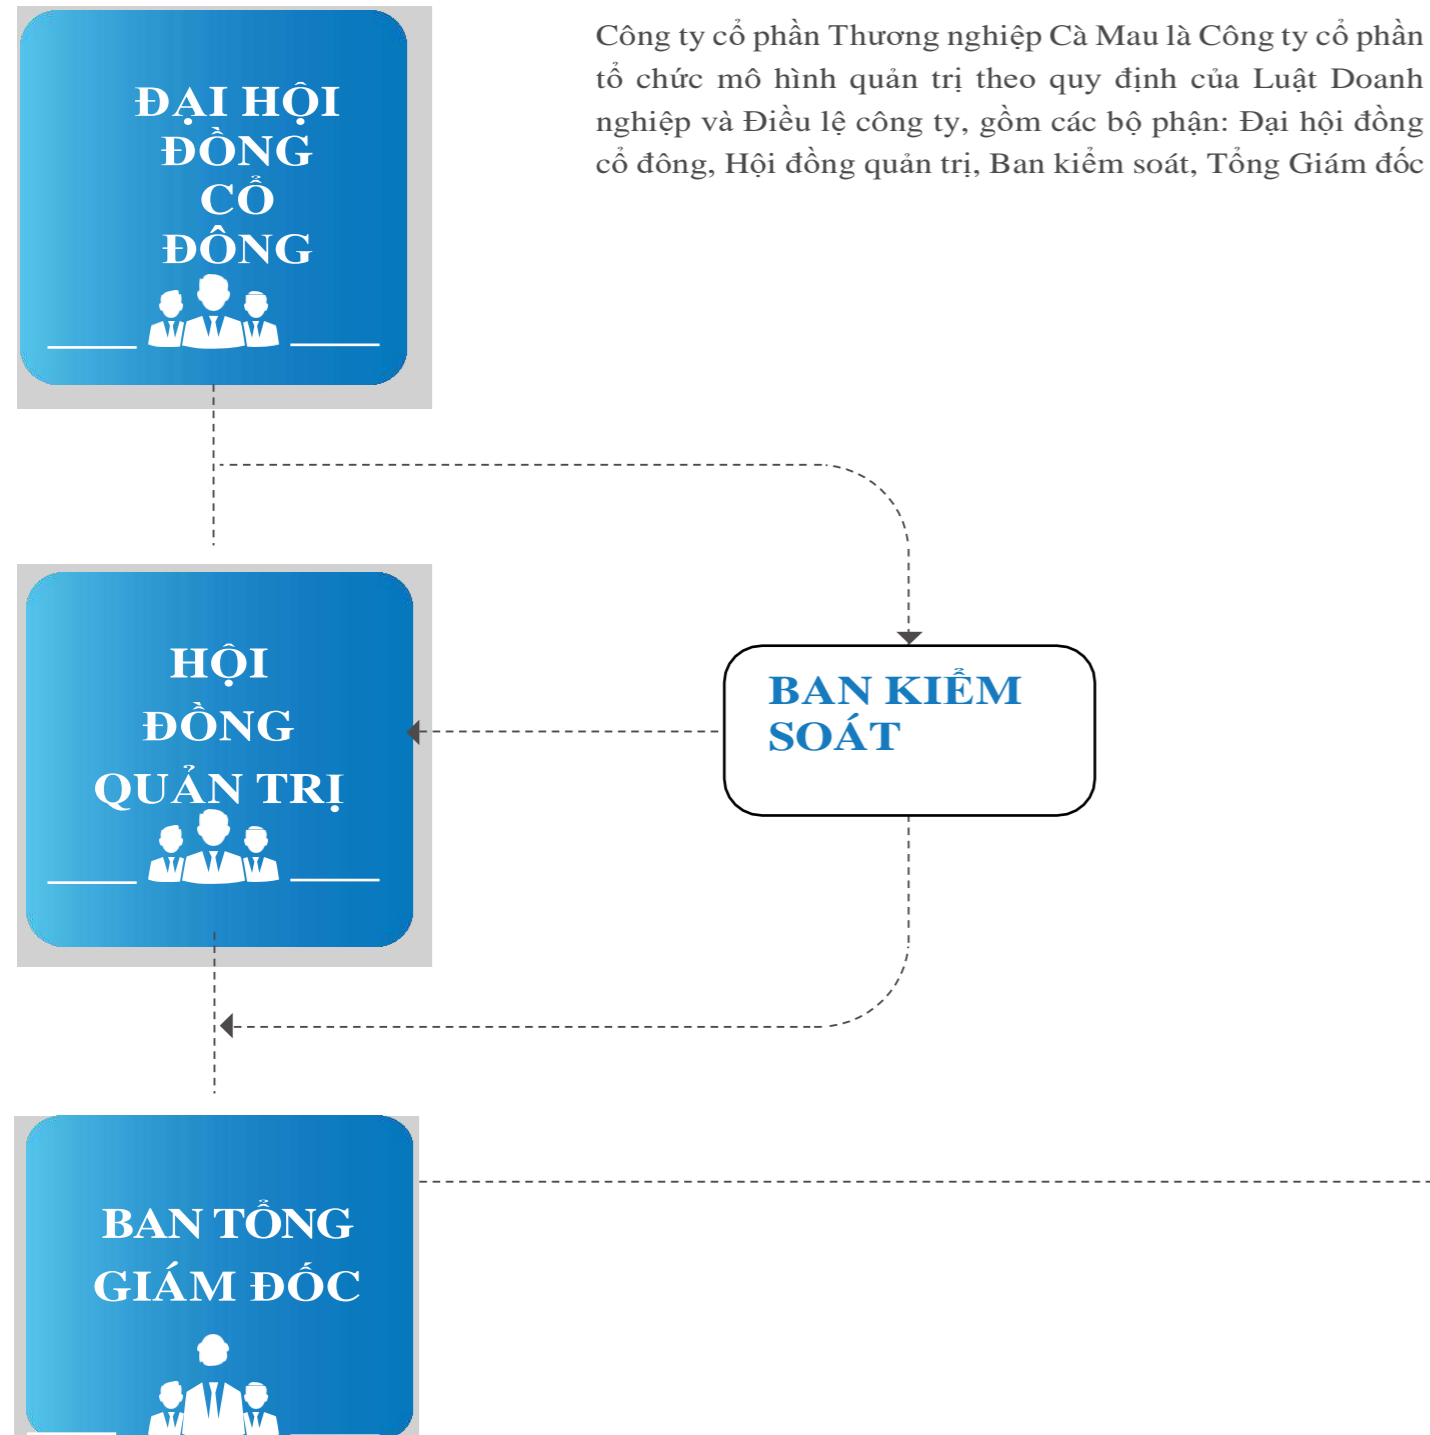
ĐẠI HỘI ĐỒNG CỔ ĐÔNG

Công ty cổ phần Thương nghiệp Cà Mau là Công ty cổ phần tổ chức mô hình quản trị theo quy định của Luật Doanh nghiệp và Điều lệ công ty, gồm các bộ phận: Đại hội đồng cổ đông, Hội đồng quản trị, Ban kiểm soát, Tổng Giám đốc

HỘI ĐỒNG QUẢN TRỊ

BAN KIỂM SOÁT

BAN TỔNG GIÁM ĐỐC